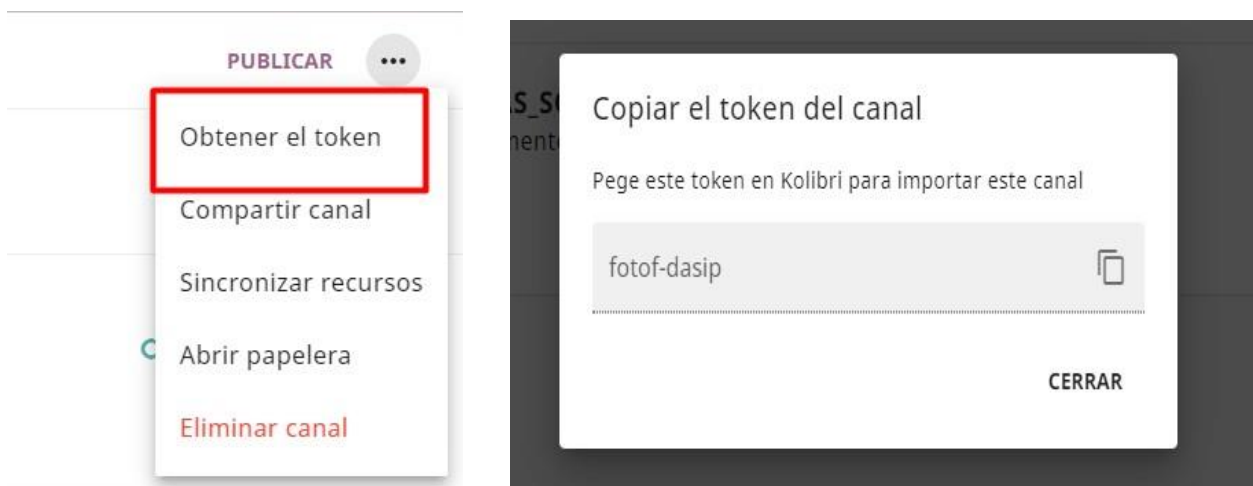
PUBLICAR

Obtener el token
Compartir canal
Sincronizar recursos
Abrir papelera
Eliminar canal

S_S
nent

Copiar el token del canal

Pege este token en Kolibri para importar este canal

fotof-dasip

CERRAR